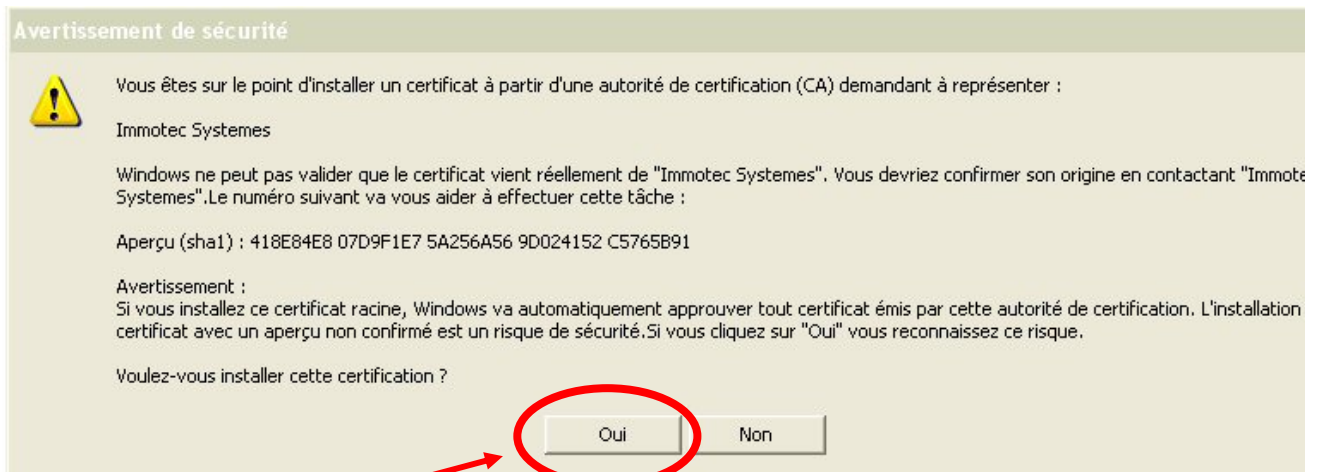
Avertissement de sécurité

Vous êtes sur le point d'installer un certificat à partir d'une autorité de certification (CA) demandant à représenter :

Immotec Systemes

Windows ne peut pas valider que le certificat vient réellement de "Immotec Systemes". Vous devriez confirmer son origine en contactant "Immote Systemes".Le numéro suivant va vous aider à effectuer cette tâche :

Aperçu (sha1) : 418E84E8 07D9F1E7 5A256A56 9D024152 C5765B91

Avertissement :
Si vous installez ce certificat racine, Windows va automatiquement approuver tout certificat émis par cette autorité de certification. L'installation certificat avec un aperçu non confirmé est un risque de sécurité.Si vous cliquez sur "Oui" vous reconnaissez ce risque.

Voulez-vous installer cette certification ?

Oui

Non